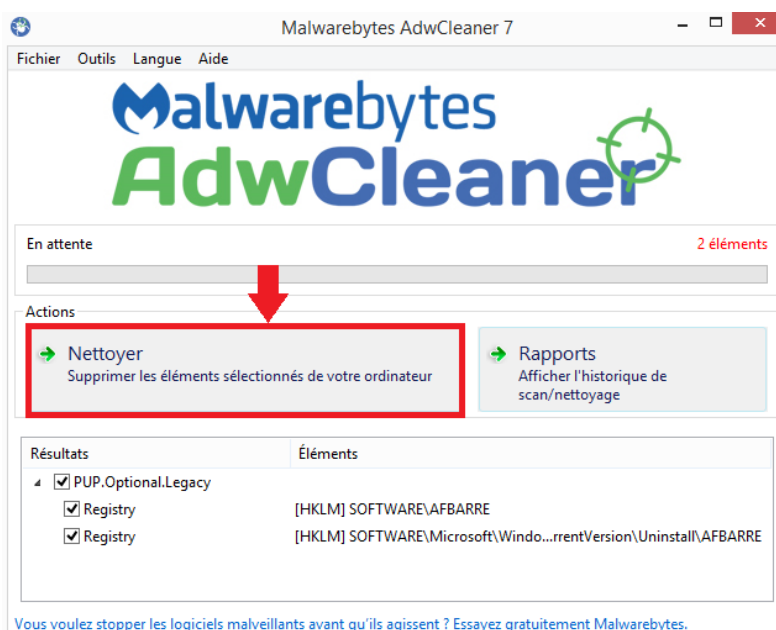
Malwarebytes AdwCleaner 7

Fichier Outils Langue Aide

Malwarebytes
AdwCleaner

En attente

2 éléments

Actions

Nettoyer
Supprimer les éléments sélectionnés de votre ordinateur

Rapports
Afficher l'historique de scan/nettoyage

| Résultats | Éléments |
|---|---|
| PUP.Optional.Legacy | |
| Registry | [HKLM] SOFTWARE\AFBARRE |
| Registry | [HKLM] SOFTWARE\Microsoft\Windo...rrentVersion\Uninstall\AFBARRE |

Vous voulez stopper les logiciels malveillants avant qu'ils agissent ? Essayez gratuitement Malwarebytes.